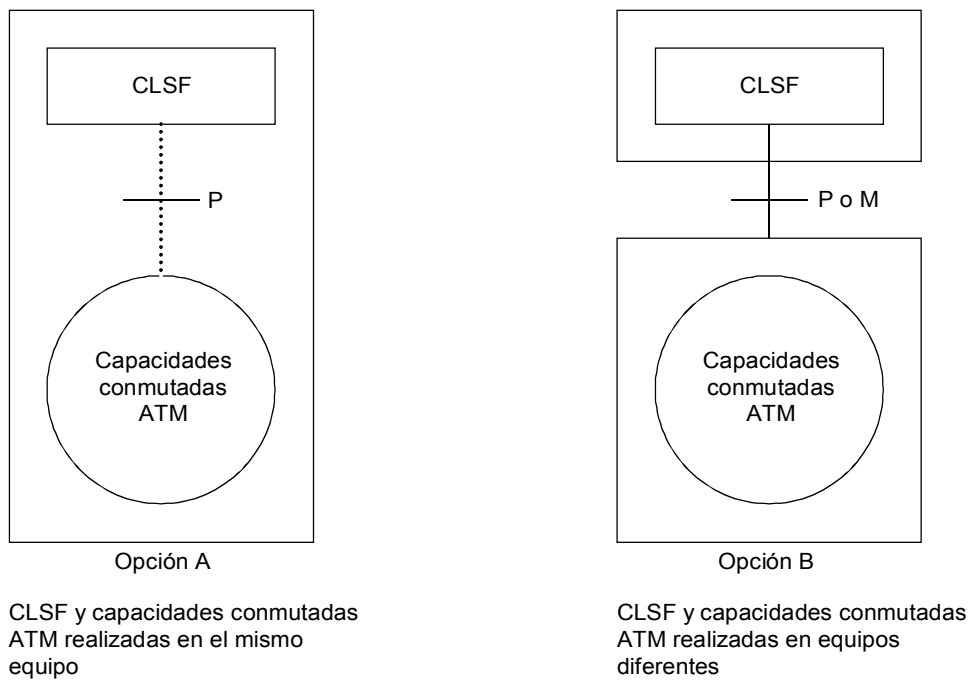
CLSF

P

Capacidades conmutadas ATM

Opción A

CLSF y capacidades conmutadas ATM realizadas en el mismo equipo

CLSF

P o M

Capacidades conmutadas ATM

Opción B

CLSF y capacidades conmutadas ATM realizadas en equipos diferentes